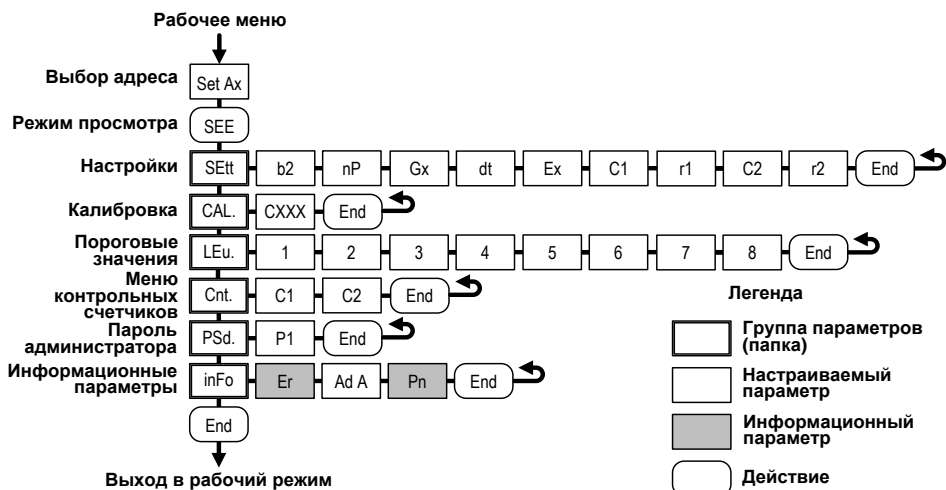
Рабочее меню

Выбор адреса Set Ax

Режим просмотра SEE

Настройки SEtt b2 nP Gx dt Ex C1 r1 C2 r2 End

Калибровка CAL. CXXX End

Пороговые значения LEu. 1 2 3 4 5 6 7 8 End

Меню контрольных счетчиков Cnt. C1 C2 End

Пароль администратора PSd. P1 End

Информационные параметры inFo Er Ad A Pn End

End

Выход в рабочий режим

Легенда

Группа параметров (папка)

Настраиваемый параметр

Информационный параметр

Действие